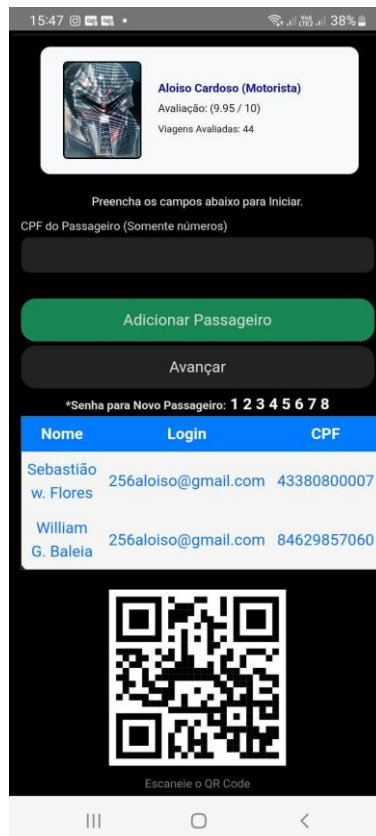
15:47 38%

Aloiso Cardoso (Motorista)
Avaliação: (9.95 / 10)
Viagens Avaliadas: 44

Preencha os campos abaixo para Iniciar.
CPF do Passageiro (Somente números)

Adicionar Passageiro

Avançar

*Senha para Novo Passageiro: 1 2 3 4 5 6 7 8

| Nome | Login | CPF |
|---|---|---|
| Sebastião w. Flores | 256aloiso@gmail.com | 43380800007 |
| William G. Baleia | 256aloiso@gmail.com | 84629857060 |

Escaneie o QR Code